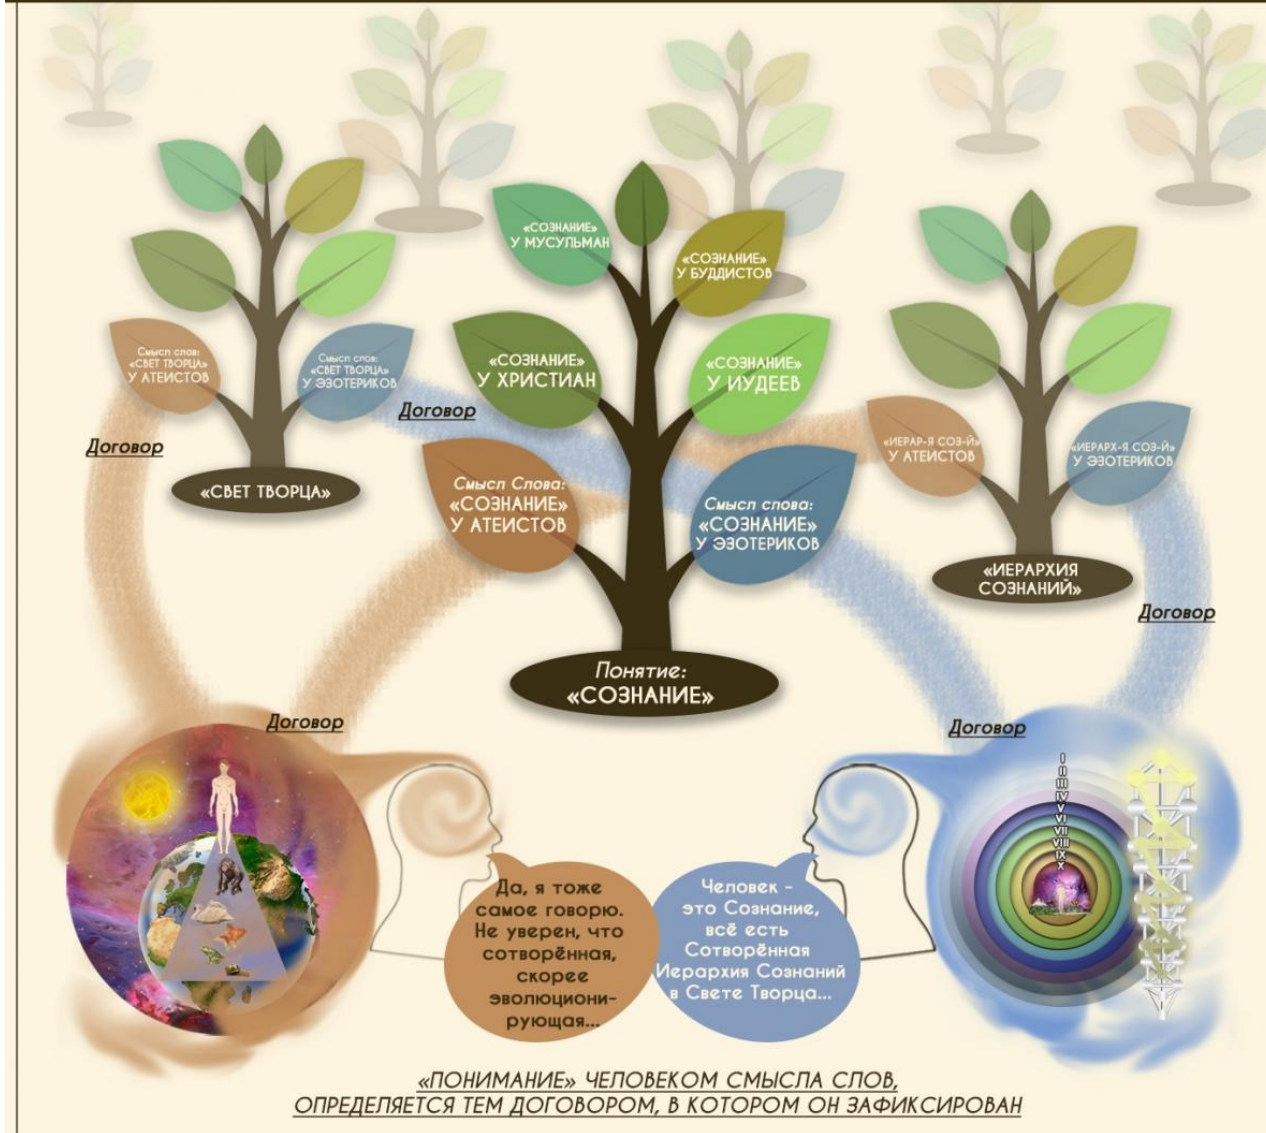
«СОЗНАНИЕ» У МУСУЛЬМАН

«СОЗНАНИЕ» У БУДДИСТОВ

«СОЗНАНИЕ» У ХРИСТИАН

«СОЗНАНИЕ» У ИУДЕЕВ

Смысл Слова: «СОЗНАНИЕ» У АТЕИСТОВ

Смысл слова: «СОЗНАНИЕ» У ЭЗОТЕРИКОВ

Понятие: «СОЗНАНИЕ»

Смысл слов: «СВЕТ ТВОРЦА» У АТЕИСТОВ

Смысл слов: «СВЕТ ТВОРЦА» У ЭЗОТЕРИКОВ

«СВЕТ ТВОРЦА»

«ИЕРАР-Я СОЗ-Й» У АТЕИСТОВ

«ИЕРАРХ-Я СОЗ-Й» У ЭЗОТЕРИКОВ

«ИЕРАРХИЯ СОЗНАНИЙ»

Договор

Договор

Договор

Договор

Договор

I II III IV V VI VII VIII IX X

Да, я тоже самое говорю. Не уверен, что сотворённая, скорее эволюционирующая...

Человек - это Сознание, всё есть Сотворённая Иерархия Сознаний в Свете Творца...

«ПОНИМАНИЕ» ЧЕЛОВЕКОМ СМЫСЛА СЛОВ, ОПРЕДЕЛЯЕТСЯ ТЕМ ДОГОВОРОМ, В КОТОРОМ ОН ЗАФИКСИРОВАН